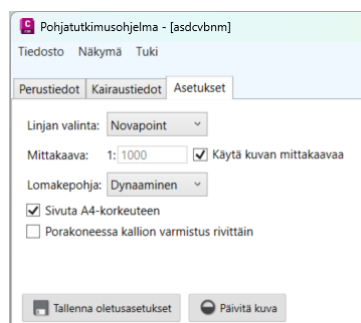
Pohjatutkimusohjelma - [asdcvbnm]

Tiedosto Näkymä Tuki

Perustiedot Kairaustiedot Asetukset

Linjan valinta: Novapoint

Mittakaava: 1: 1000 Käytä kuvan mittakaavaa

Lomakepohja: Dynaaminen

Sivuta A4-korkeuteen

Porakoneessa kallion varmistus rivittäin

Tallenna oletusasetukset Päivitä kuva